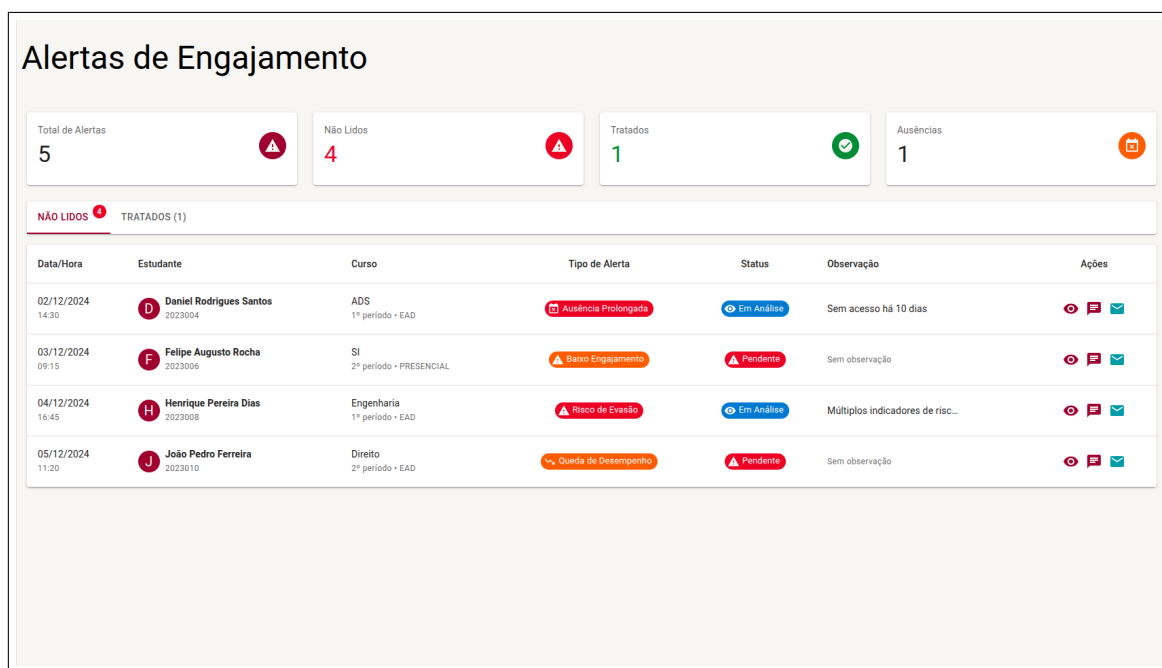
Alertas de Engajamento

Total de Alertas
5

Não Lidos
4

Tratados
1

Ausências
1

NÃO LIDOS 4 TRATADOS (1)

| Data/Hora | Estudante | Curso | Tipo de Alerta | Status | Observação | Ações |
|---|---|---|---|---|---|---|
| 02/12/2024 14:30 | D Daniel Rodrigues Santos 2023004 | ADS 1º período • EAD | Ausência Prolongada | Em Análise | Sem acesso há 10 dias | |
| 03/12/2024 09:15 | F Felipe Augusto Rocha 2023006 | SI 2º período • PRESENCIAL | Baixo Engajamento | Pendente | Sem observação | |
| 04/12/2024 16:45 | H Henrique Pereira Dias 2023008 | Engenharia 1º período • EAD | Risco de Evasão | Em Análise | Múltiplos indicadores de risc... | |
| 05/12/2024 11:20 | J João Pedro Ferreira 2023010 | Direito 2º período • EAD | Queda de Desempenho | Pendente | Sem observação | |